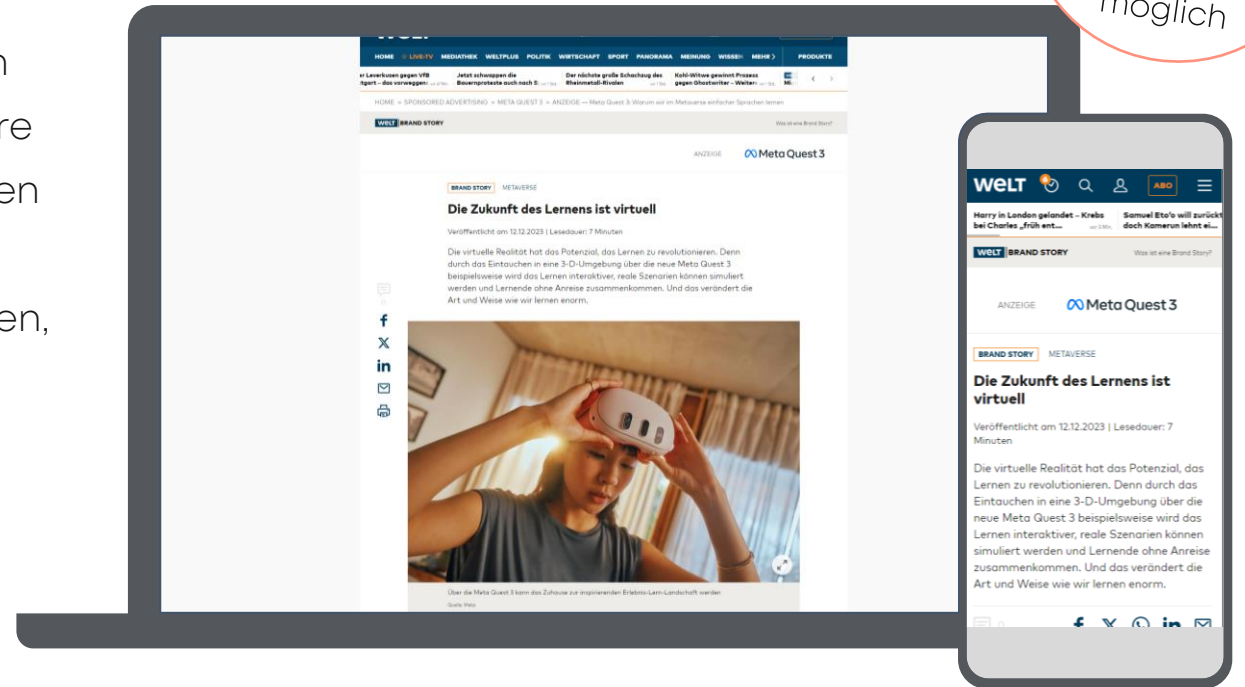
möglich

n
re
en

en,

HOME LIVE-TV MEDIATHEK WELTPLUS POLITIK WIRTSCHAFT SPORT PANORAMA MEINUNG WISSEN MEHR PRODUKTE

r Leverkusen gegen VfB tgart – das vorweggen: Jetzt schwappen die Bauernproteste auch nach S: Der nächste große Schachzug des Rheinmetall-Rivalen Kohl-Witwe gewinnt Prozess gegen Ghostwriter – Weiter:

HOME » SPONSORED ADVERTISING » META QUEST 3 » ANZEIGE — Meta Quest 3: Warum wir im Metaverse einfacher Sprachen lernen

WELT BRAND STORY

Was ist eine Brand Story?

ANZEIGE Meta Quest 3

BRAND STORY METAVERSE

Die Zukunft des Lernens ist virtuell

Veröffentlicht am 12.12.2023 | Lesedauer: 7 Minuten

Die virtuelle Realität hat das Potenzial, das Lernen zu revolutionieren. Denn durch das Eintauchen in eine 3-D-Umgebung über die neue Meta Quest 3 beispielsweise wird das Lernen interaktiver, reale Szenarien können simuliert werden und Lernende ohne Anreise zusammenkommen. Und das verändert die Art und Weise wie wir lernen enorm.

Über die Meta Quest 3 kann das Zuhause zur inspirierenden Erlebnis-Lern-Landschaft werden
Quelle: Meta

WELT ABO

Harry in London gelandet – Krebs bei Charles „früh ent… Samuel Eto'o will zurückt doch Kamerun lehnt ei…

WELT BRAND STORY Was ist eine Brand Story?

ANZEIGE Meta Quest 3

BRAND STORY METAVERSE

Die Zukunft des Lernens ist virtuell

Veröffentlicht am 12.12.2023 | Lesedauer: 7 Minuten

Die virtuelle Realität hat das Potenzial, das Lernen zu revolutionieren. Denn durch das Eintauchen in eine 3-D-Umgebung über die neue Meta Quest 3 beispielsweise wird das Lernen interaktiver, reale Szenarien können simuliert werden und Lernende ohne Anreise zusammenkommen. Und das verändert die Art und Weise wie wir lernen enorm.